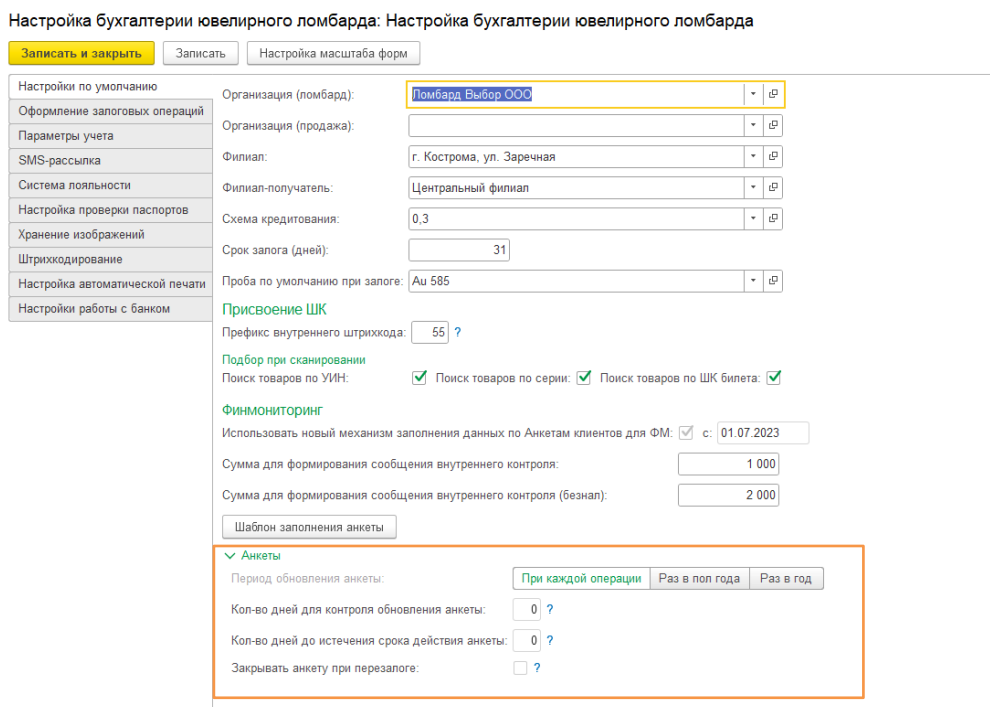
Настройка бухгалтерии ювелирного ломбарда: Настройка бухгалтерии ювелирного ломбарда

Записать и закрыть | Записать | Настройка масштаба форм

Настройки по умолчанию
Оформление залоговых операций
Параметры учета
SMS-рассылка
Система лояльности
Настройка проверки паспортов
Хранение изображений
Штрихкодирование
Настройка автоматической печати
Настройки работы с банком

Организация (ломбард): Ломбард Выбор ООО
Организация (продажа):
Филиал: г. Кострома, ул. Заречная
Филиал-получатель: Центральный филиал
Схема кредитования: 0,3
Срок залога (дней): 31
Проба по умолчанию при залоге: Au 585

Присвоение ШК
Префикс внутреннего штрихкода: 55 ?

Подбор при сканировании
Поиск товаров по УИН: Поиск товаров по серии: Поиск товаров по ШК билета:

Финмониторинг
Использовать новый механизм заполнения данных по Анкетам клиентов для ФМ: с: 01.07.2023
Сумма для формирования сообщения внутреннего контроля: 1 000
Сумма для формирования сообщения внутреннего контроля (безнал): 2 000
Шаблон заполнения анкеты

Анкеты
Период обновления анкеты: При каждой операции | Раз в пол года | Раз в год
Кол-во дней для контроля обновления анкеты: 0 ?
Кол-во дней до истечения срока действия анкеты: 0 ?
Закрывать анкету при перезалоге: ?